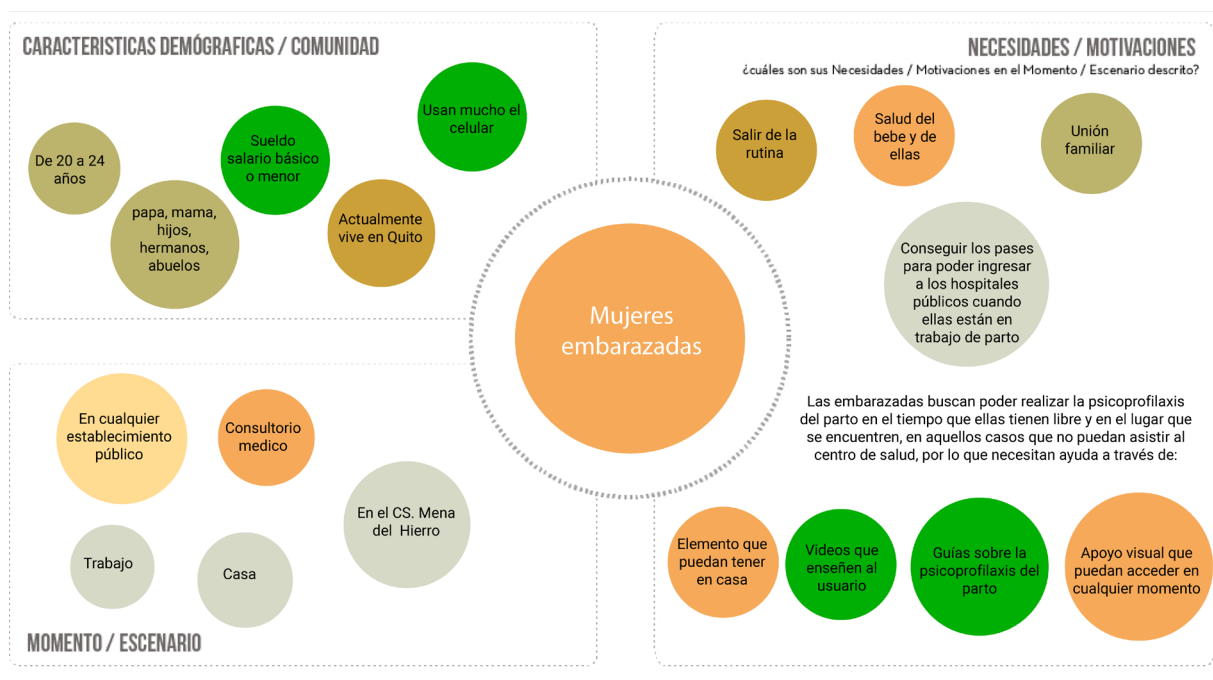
CARACTERISTICAS DEMÓGRAFICAS / COMUNIDAD

De 20 a 24 años

papa, mama, hijos, hermanos, abuelos

Sueldo salario básico o menor

Actualmente vive en Quito

Usan mucho el celular

NECESIDADES / MOTIVACIONES

¿cuáles son sus Necesidades / Motivaciones en el Momento / Escenario descrito?

Salir de la rutina

Salud del bebe y de ellas

Unión familiar

Conseguir los pases para poder ingresar a los hospitales públicos cuando ellas están en trabajo de parto

Mujeres embarazadas

Las embarazadas buscan poder realizar la psicoprofilaxis del parto en el tiempo que ellas tienen libre y en el lugar que se encuentren, en aquellos casos que no puedan asistir al centro de salud, por lo que necesitan ayuda a través de:

Elemento que puedan tener en casa

Videos que enseñen al usuario

Guías sobre la psicoprofilaxis del parto

Apoyo visual que puedan acceder en cualquier momento

En cualquier establecimiento público

Consultorio medico

En el CS. Mena del Hierro

Trabajo

Casa

MOMENTO / ESCENARIO